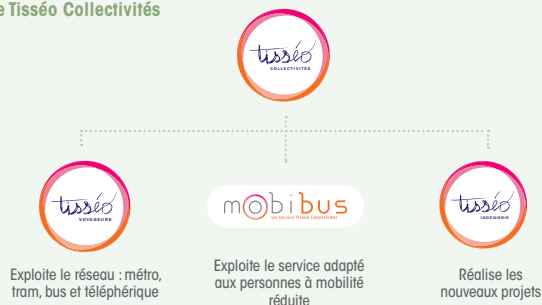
e Tisséo Collectivités

tisséo COLLECTIVITÉS

tisséo VOYAGEURS

Exploite le réseau : métro, tram, bus et téléphérique

mobibus
Un service Tisséo Collectivités

Exploite le service adapté aux personnes à mobilité réduite

tisséo INGÉNIERIE

Réalise les nouveaux projets